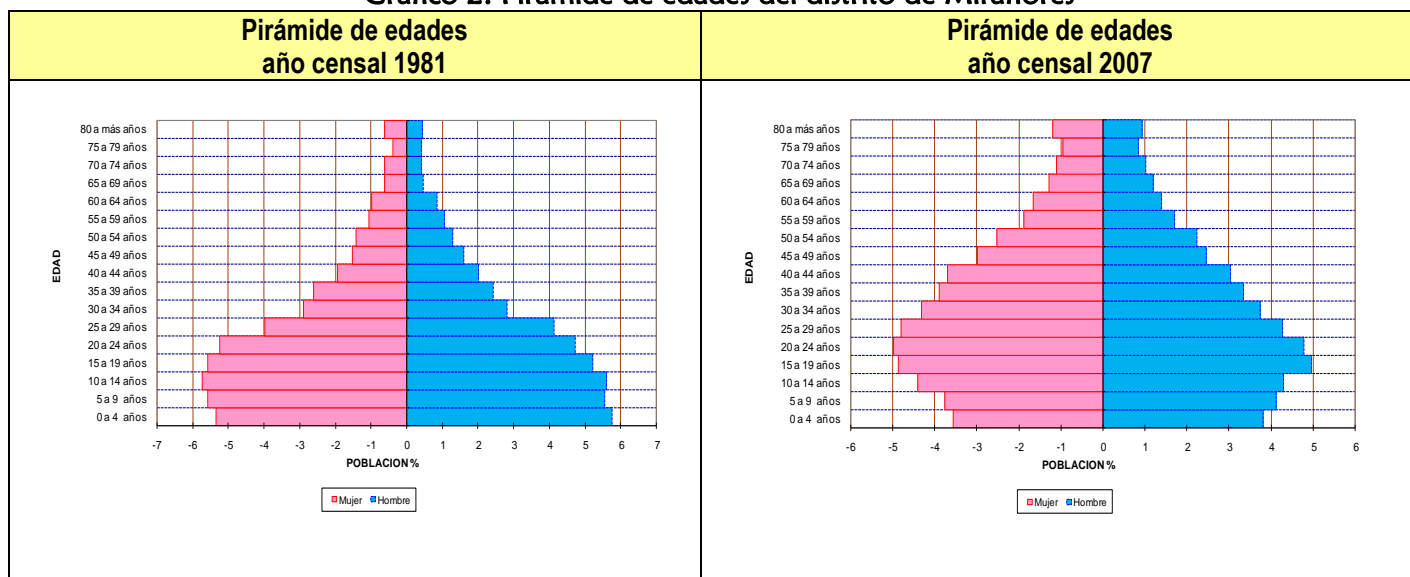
Gráfico 2: Pirámide de edades del distrito de Miraflores

| Pirámide de edades año censal 1981 | Pirámide de edades año censal 2007 |
|---|---|

80 a más años
75 a 79 años
70 a 74 años
65 a 69 años
60 a 64 años
55 a 59 años
50 a 54 años
45 a 49 años
40 a 44 años
35 a 39 años
30 a 34 años
25 a 29 años
20 a 24 años
15 a 19 años
10 a 14 años
5 a 9 años
0 a 4 años

EDAD

-7 -6 -5 -4 -3 -2 -1 0 1 2 3 4 5 6 7

POBLACION %

Mujer Hombre

80 a más años
75 a 79 años
70 a 74 años
65 a 69 años
60 a 64 años
55 a 59 años
50 a 54 años
45 a 49 años
40 a 44 años
35 a 39 años
30 a 34 años
25 a 29 años
20 a 24 años
15 a 19 años
10 a 14 años
5 a 9 años
0 a 4 años

EDAD

-6 -5 -4 -3 -2 -1 0 1 2 3 4 5 6

POBLACION %

Mujer Hombre